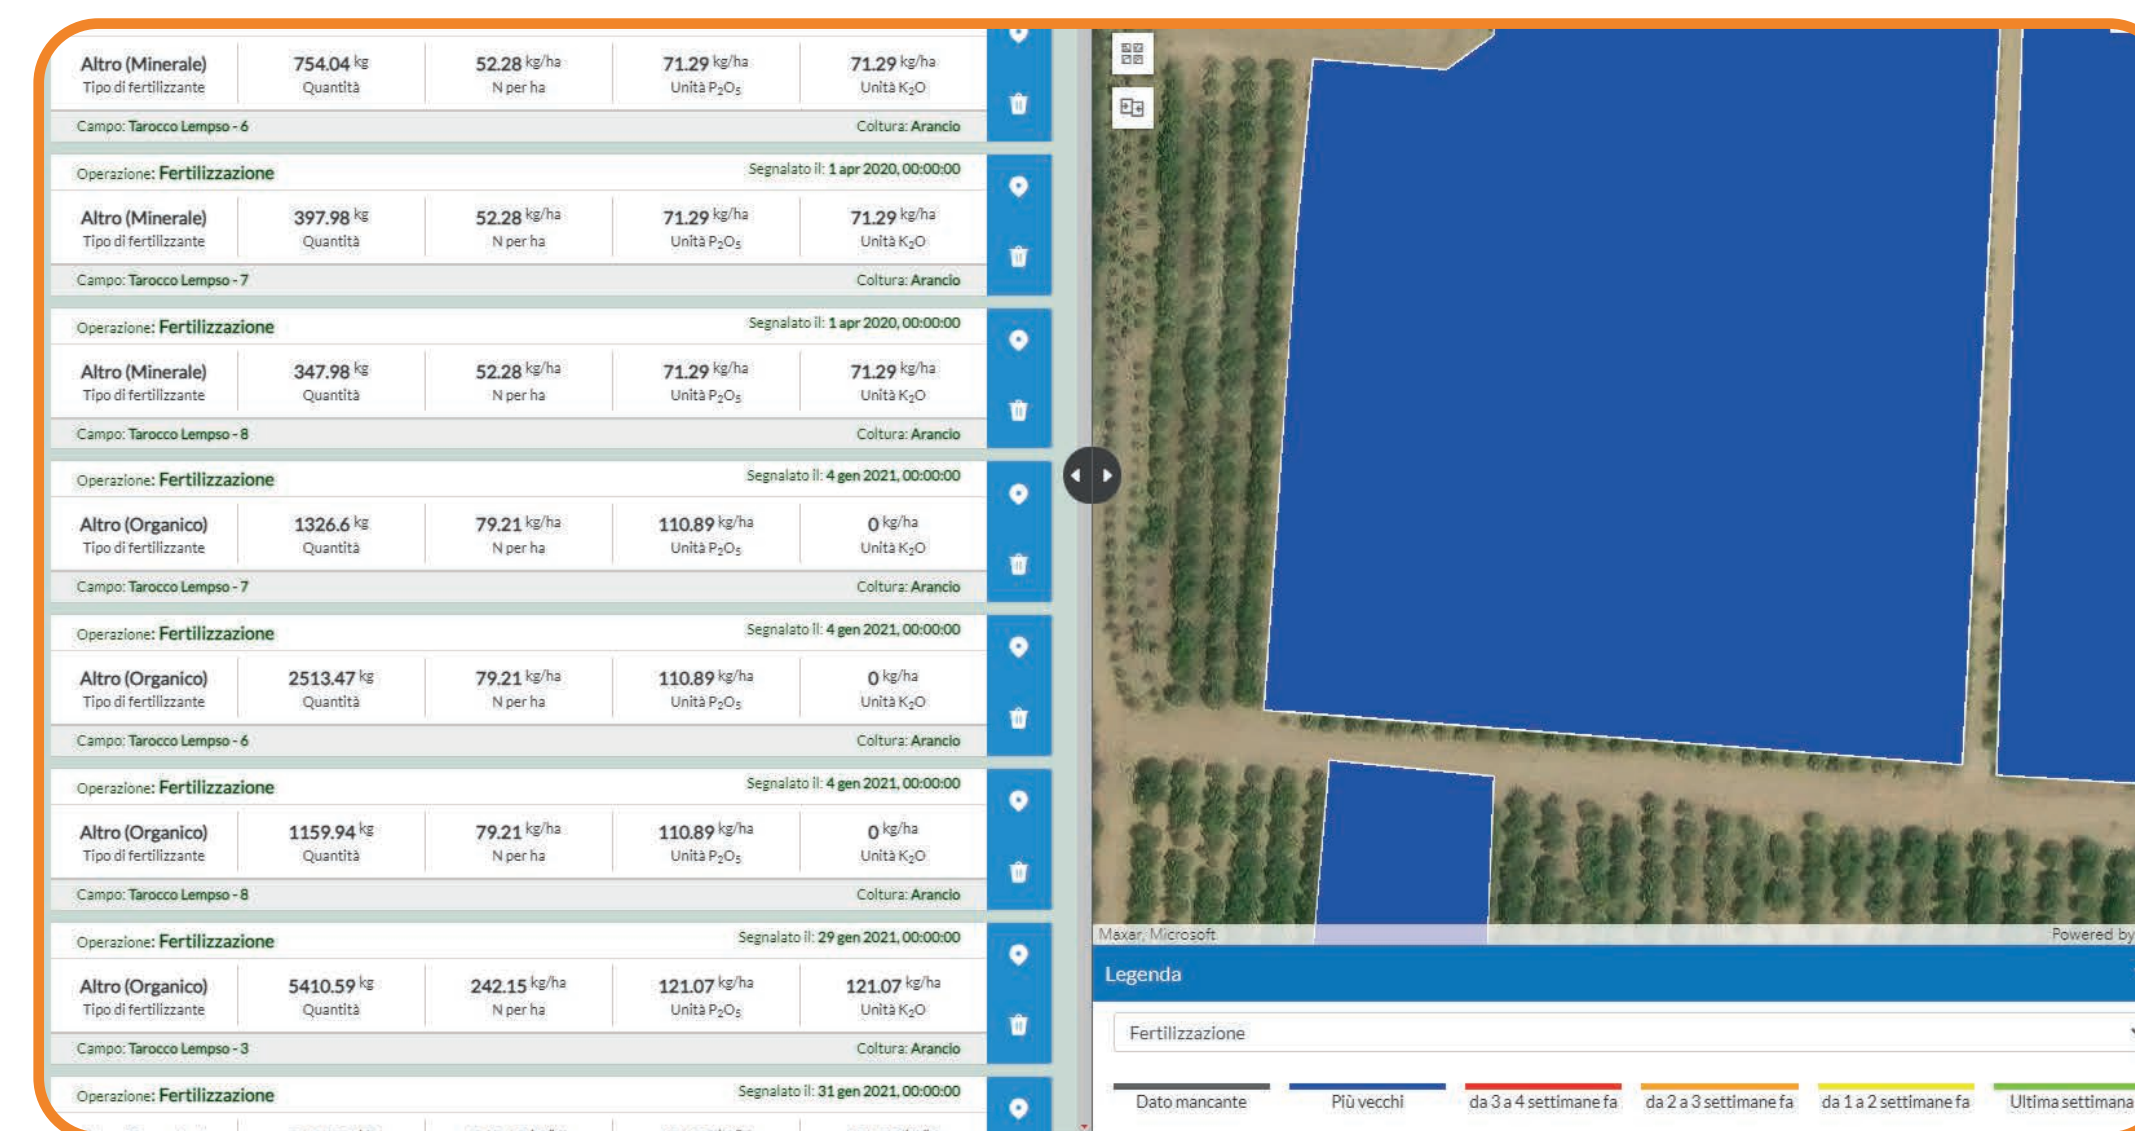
Altro (Minerale) Tipo di fertilizzante | 754.04 kg Quantità | 52.28 kg/ha N per ha | 71.29 kg/ha Unità $P_2O_5$ | 71.29 kg/ha Unità $K_2O$

Campo: Tarocco Lempso - 6 Coltura: Arancio

Operazione: Fertilizzazione Segnalato il: 1 apr 2020, 00:00:00

Altro (Minerale) Tipo di fertilizzante | 397.98 kg Quantità | 52.28 kg/ha N per ha | 71.29 kg/ha Unità $P_2O_5$ | 71.29 kg/ha Unità $K_2O$

Campo: Tarocco Lempso - 7 Coltura: Arancio

Operazione: Fertilizzazione Segnalato il: 1 apr 2020, 00:00:00

Altro (Minerale) Tipo di fertilizzante | 347.98 kg Quantità | 52.28 kg/ha N per ha | 71.29 kg/ha Unità $P_2O_5$ | 71.29 kg/ha Unità $K_2O$

Campo: Tarocco Lempso - 8 Coltura: Arancio

Operazione: Fertilizzazione Segnalato il: 4 gen 2021, 00:00:00

Altro (Organico) Tipo di fertilizzante | 1326.6 kg Quantità | 79.21 kg/ha N per ha | 110.89 kg/ha Unità $P_2O_5$ | 0 kg/ha Unità $K_2O$

Campo: Tarocco Lempso - 7 Coltura: Arancio

Operazione: Fertilizzazione Segnalato il: 4 gen 2021, 00:00:00

Altro (Organico) Tipo di fertilizzante | 2513.47 kg Quantità | 79.21 kg/ha N per ha | 110.89 kg/ha Unità $P_2O_5$ | 0 kg/ha Unità $K_2O$

Campo: Tarocco Lempso - 6 Coltura: Arancio

Operazione: Fertilizzazione Segnalato il: 4 gen 2021, 00:00:00

Altro (Organico) Tipo di fertilizzante | 1159.94 kg Quantità | 79.21 kg/ha N per ha | 110.89 kg/ha Unità $P_2O_5$ | 0 kg/ha Unità $K_2O$

Campo: Tarocco Lempso - 8 Coltura: Arancio

Operazione: Fertilizzazione Segnalato il: 29 gen 2021, 00:00:00

Altro (Organico) Tipo di fertilizzante | 5410.59 kg Quantità | 242.15 kg/ha N per ha | 121.07 kg/ha Unità $P_2O_5$ | 121.07 kg/ha Unità $K_2O$

Campo: Tarocco Lempso - 3 Coltura: Arancio

Operazione: Fertilizzazione Segnalato il: 31 gen 2021, 00:00:00

Maxar, Microsoft Powered by

Legenda

Fertilizzazione

Dato mancante | Più vecchi | da 3 a 4 settimane fa | da 2 a 3 settimane fa | da 1 a 2 settimane fa | Ultima settimana